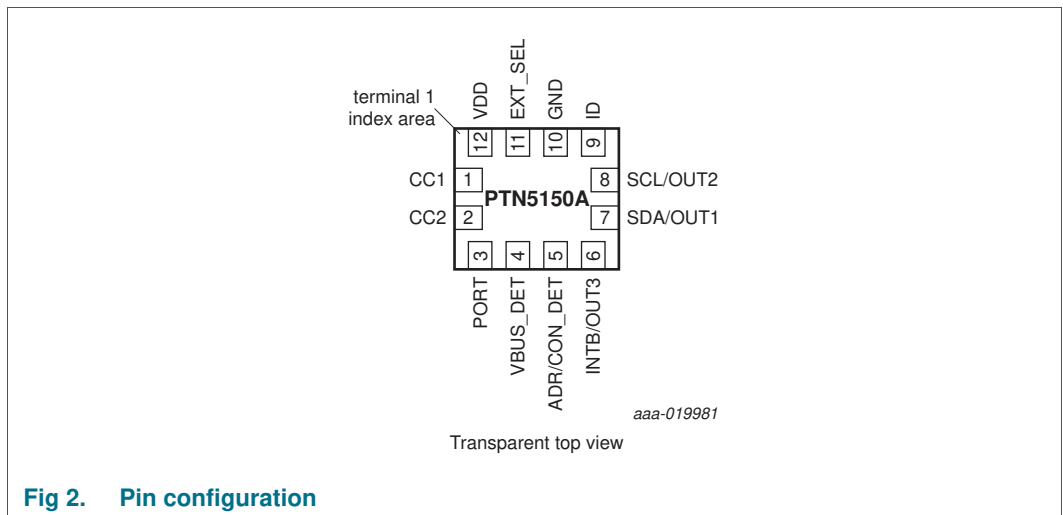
terminal 1
index area

VDD
EXT_SEL
GND
ID

12
11
10
9

CC1
1
CC2
2

PTN5150A

8
SCL/OUT2
7
SDA/OUT1

3
4
5
6

PORT
VBUS_DET
ADR/CON_DET
INTB/OUT3

aaa-019981

Transparent top view

Fig 2. Pin configuration